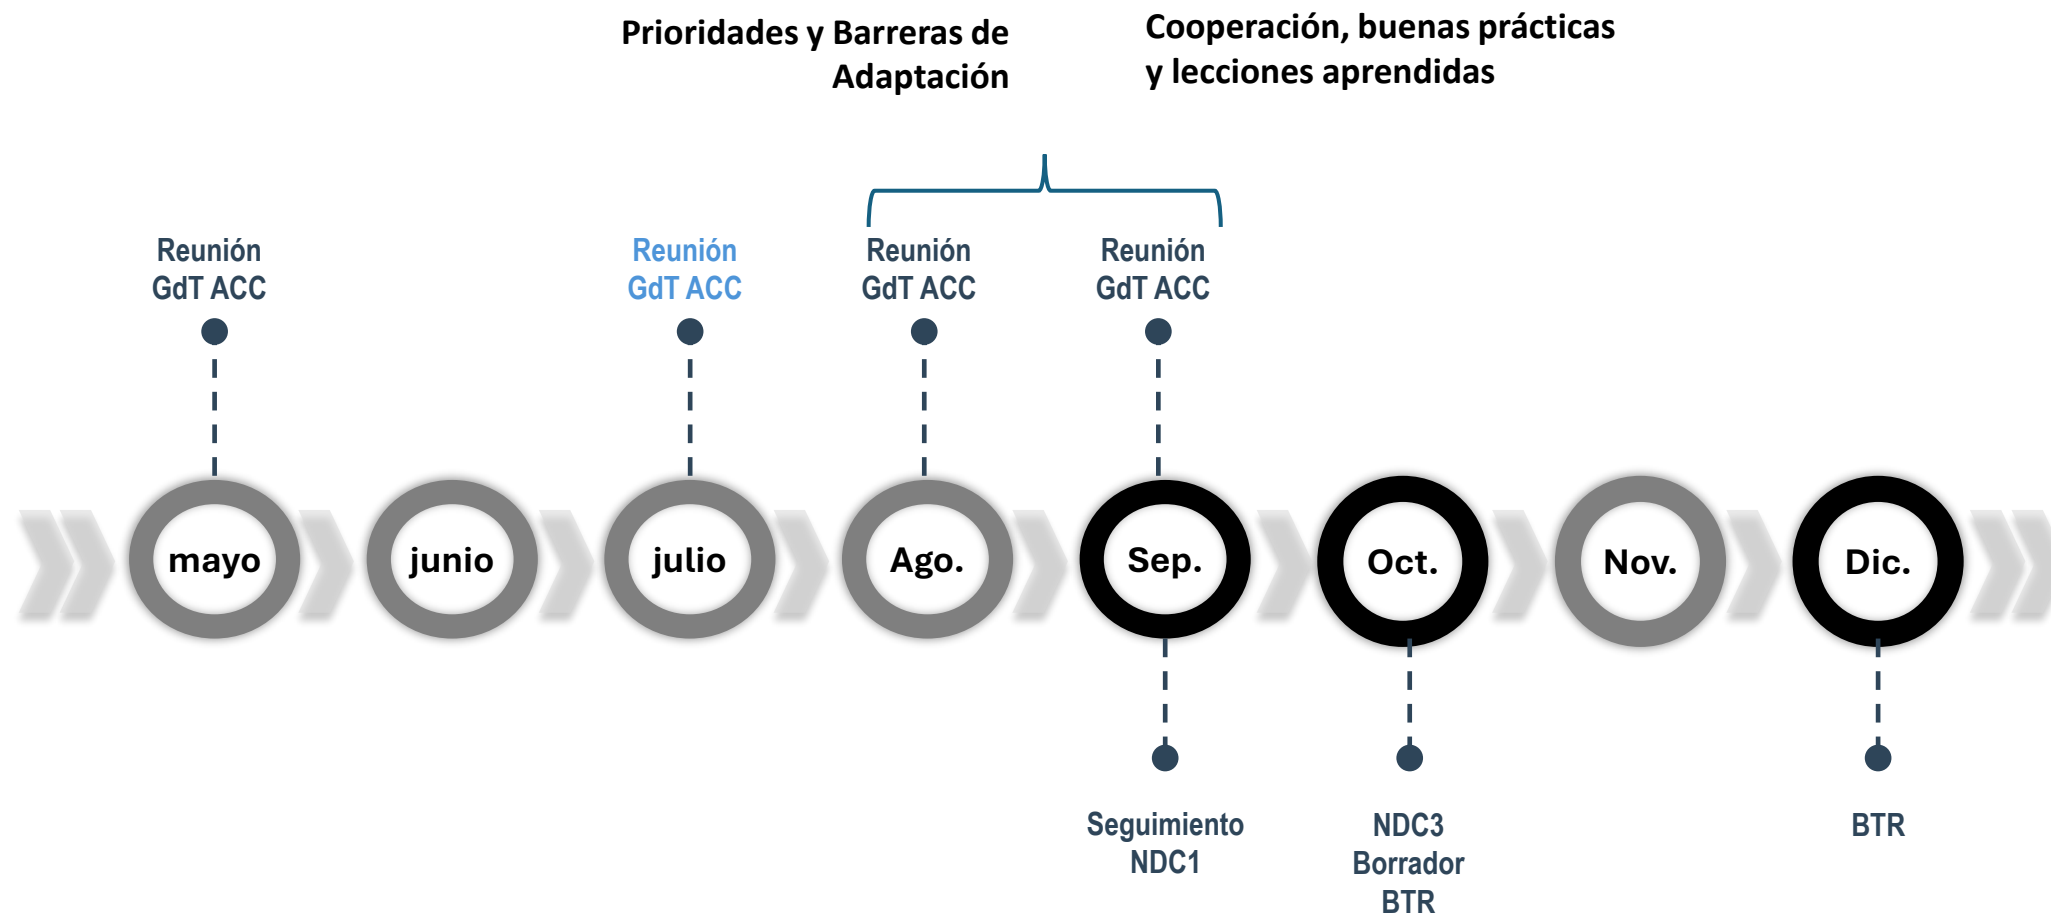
Prioridades y Barreras de Adaptación

Cooperación, buenas prácticas y lecciones aprendidas

Reunión GdT ACC

Reunión GdT ACC

Reunión GdT ACC

Reunión GdT ACC

mayo

junio

julio

Ago.

Sep.

Oct.

Nov.

Dic.

Seguimiento NDC1

NDC3 Borrador BTR

BTR